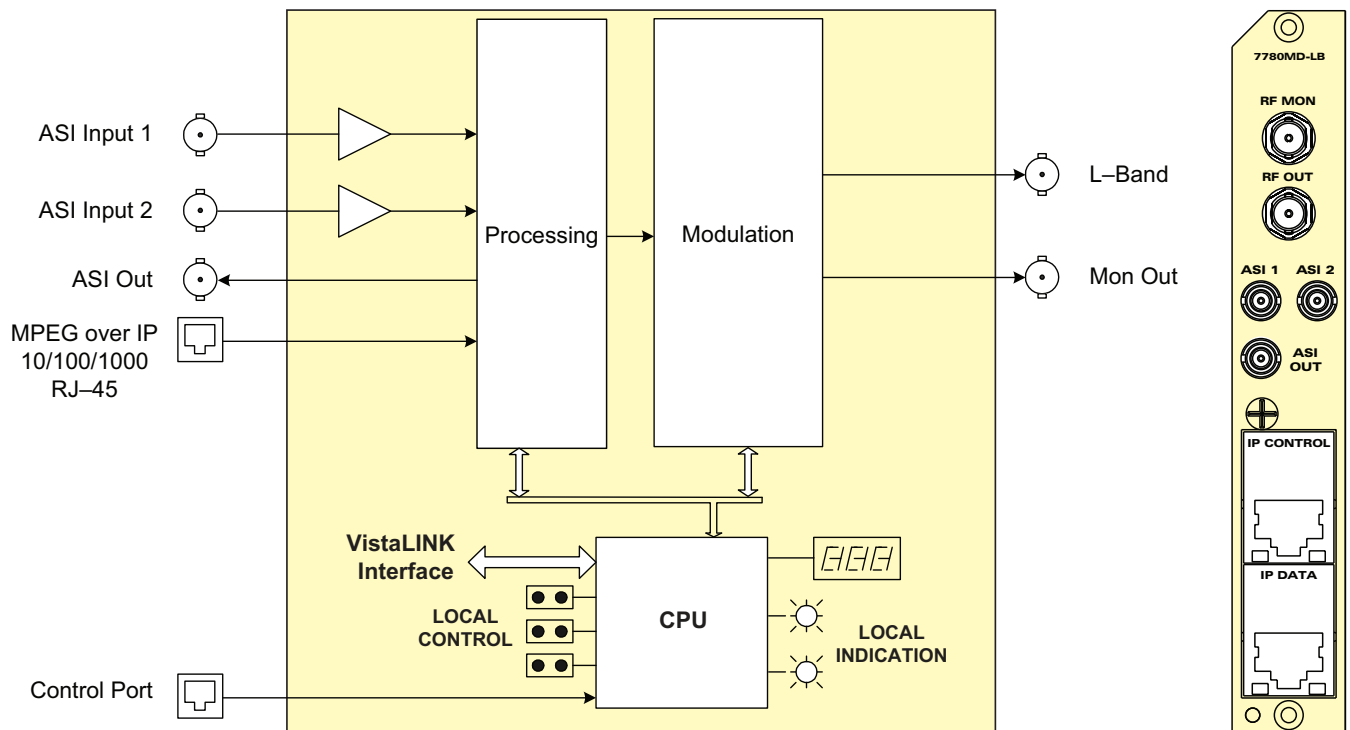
ASI Input 1

ASI Input 2

ASI Out

MPEG over IP
10/100/1000
RJ–45

Processing

Modulation

L–Band

Mon Out

VistaLINK
Interface

LOCAL
CONTROL

CPU

LOCAL
INDICATION

Control Port

7780MD-LB

RF MON

RF OUT

ASI 1

ASI 2

ASI
OUT

IP CONTROL

IP DATA